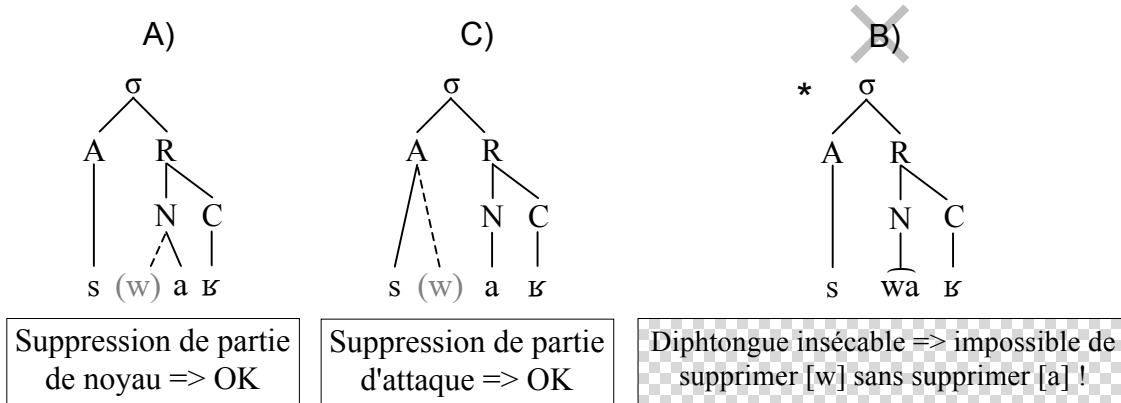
A)

σ

A R

N C

s (w) a ʁ

Suppression de partie de noyau => OK

C)

σ

A R

N C

s (w) a ʁ

Suppression de partie d'attaque => OK

B)

* σ

A R

N C

s wa ʁ

Diphtongue insécable => impossible de supprimer [w] sans supprimer [a] !